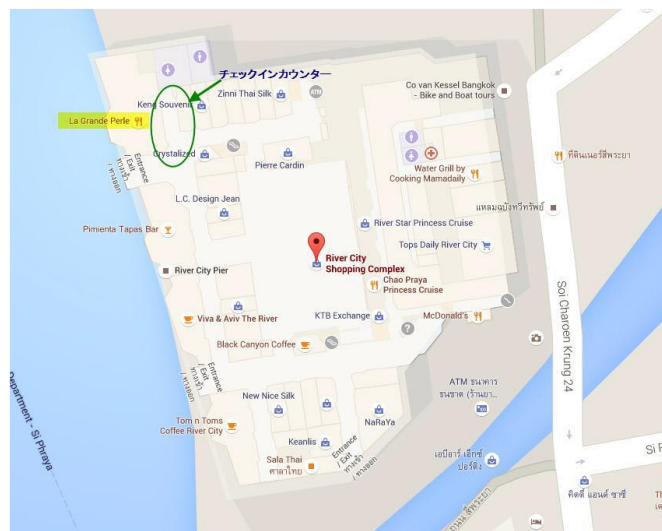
チェックインカウンター

Co van Kessel Bangkok - Bike and Boat tours

Keng Souveni

Zinni Thai Silk

ATM

La Grande Perle

Entrance Exit ทางเข้า / ทางออก

Crystalized

Pierre Cardin

ที่ดินเนอร์สี่พระยา

Water Grill by Cooking Mamadaily

แหลมฉบังทรัพย์

L.C. Design Jean

River Star Princess Cruise

Pimienta Tapas Bar

Tops Daily River City

River City Shopping Complex

River City Pier

Chao Praya Princess Cruise

Soi Charoen Krung 24

Viva & Aviv The River

KTB Exchange

McDonald's

Black Canyon Coffee

Entrance Exit ทางเข้า / ทางออก

ATM ธนชาติ ธนชาต (ร้านมา...

Department - Si Phraya

New Nice Silk

Tom n Toms Coffee River City

NaRaYa

Keanlis

Entrance ทางเข้า ทางออก

Sala Thai ศาลาไทย

เอบีอาร์ เอ็กซ์ ปอร์ต

Si P

คิตตี้ แอนด์ ชาร์

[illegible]